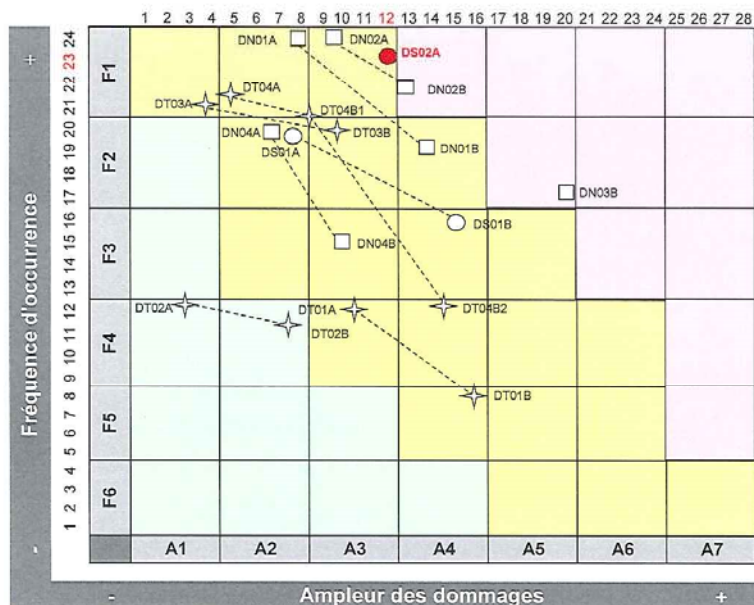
1 2 3 4 5 6 7 8 9 10 11 12 13 14 15 16 17 18 19 20 21 22 23 24 25 26 27 28

+
Fréquence d'occurrence
-

24 23 22 21 20 19 18 17 16 15 14 13 12 11 10 9 8 7 6 5 4 3 2 1

F1
F2
F3
F4
F5
F6

DN01A
DN02A
DS02A
DN02B
DT04A
DT03A
DT04B1
DN04A
DT03B
DS01A
DN01B
DN03B
DS01B
DN04B
DT02A
DT01A
DT04B2
DT02B
DT01B

A1 A2 A3 A4 A5 A6 A7

-
Ampleur des dommages
+